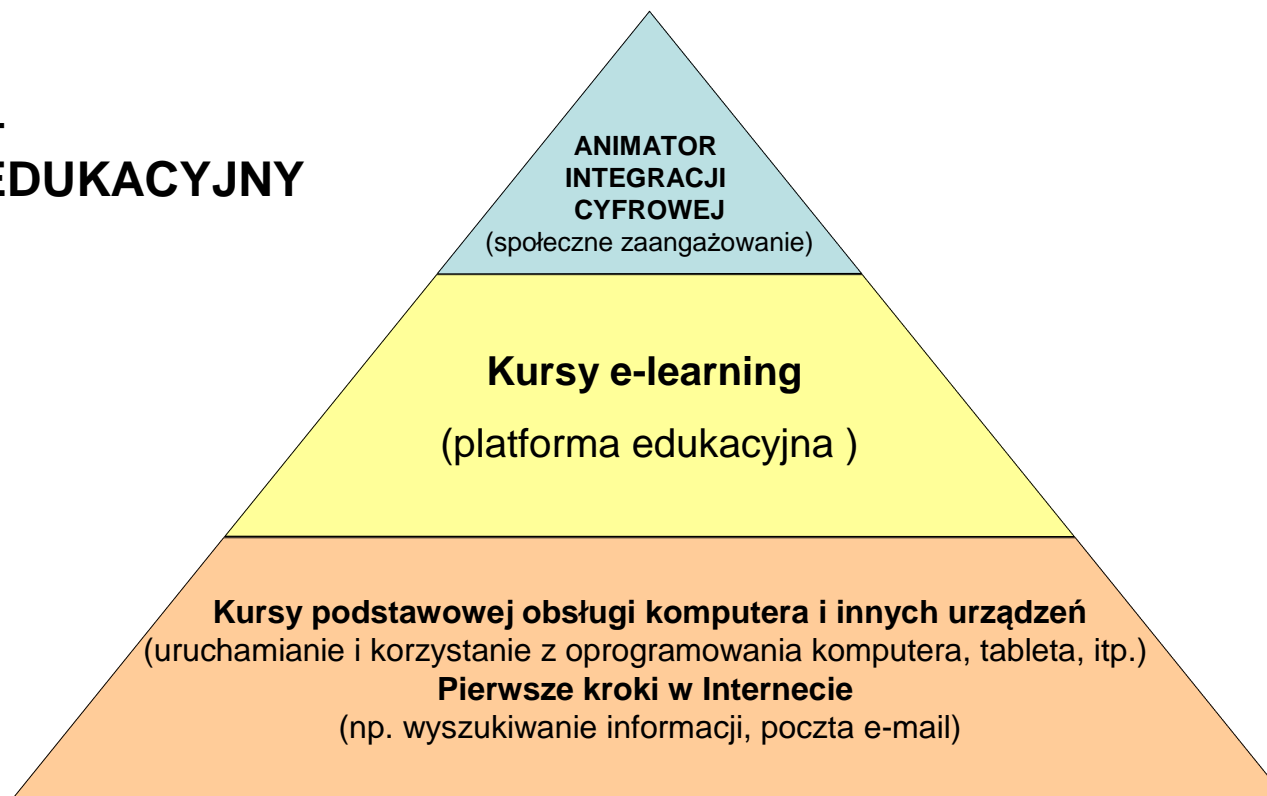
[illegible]
EDUKACYJNY

ANIMATOR INTEGRACJI CYFROWEJ
(społeczne zaangażowanie)

Kursy e-learning

(platforma edukacyjna )

Kursy podstawowej obsługi komputera i innych urządzeń
(uruchamianie i korzystanie z oprogramowania komputera, tableta, itp.)
Pierwsze kroki w Internecie
(np. wyszukiwanie informacji, poczta e-mail)